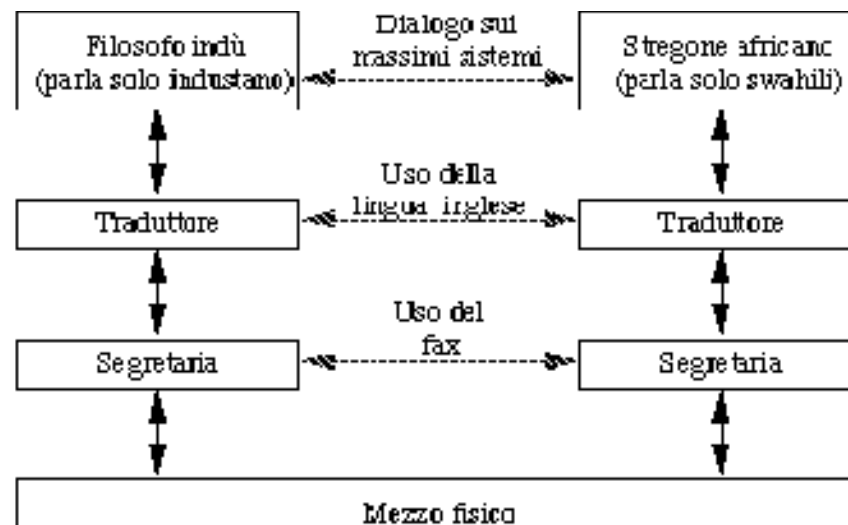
Filosofo indù (parla solo industano)

Dialogo sui massimi sistemi

Stregone africano (parla solo swahili)

Uso della lingua inglese

Traduttore

Traduttore

Uso del fax

Segretaria

Segretaria

Mezzo fisico